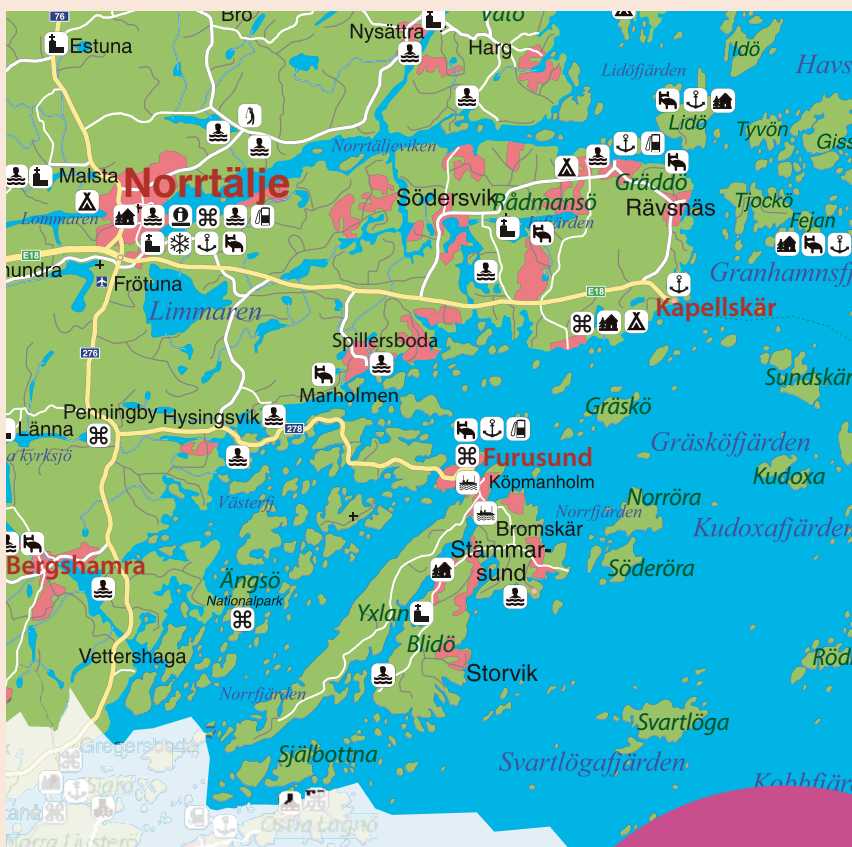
76
Bro
Estuna
Nysättra
Vätö
Harg
Idö
Havs
Lidöfjärden
Lidö
Tyvön
Giss
Norrtäljeviken
Malsta
Norrtälje
Södersvik
Rådmansö
Gräddö
Rävsnäs
Tjockö
Fejan
Lommaren
E18
Granhamnsf
hundra
Frötuna
E18
Kapellskär
Limmaren
276
Spillersboda
Marholmen
Sundskär
Penningby
Hysingsvik
Gräskö
Länna
278
Gräsköfjärden
a kyrksjö
Furusund
Köpmanholm
Kudoxa
Västerfj
Norrfjärden
Norröra
Bromskär
Kudoxafjärden
Stämmarsund
Bergshamra
Söderöra
Ängsö
Nationalpark
Yxlan
Blidö
Vettershaga
Storvik
Rödl
Norrfjärden
Svartlöga
Gregersboda
Själbottna
Svartlögafjärden
Kobbfjär
Östra Lagnö